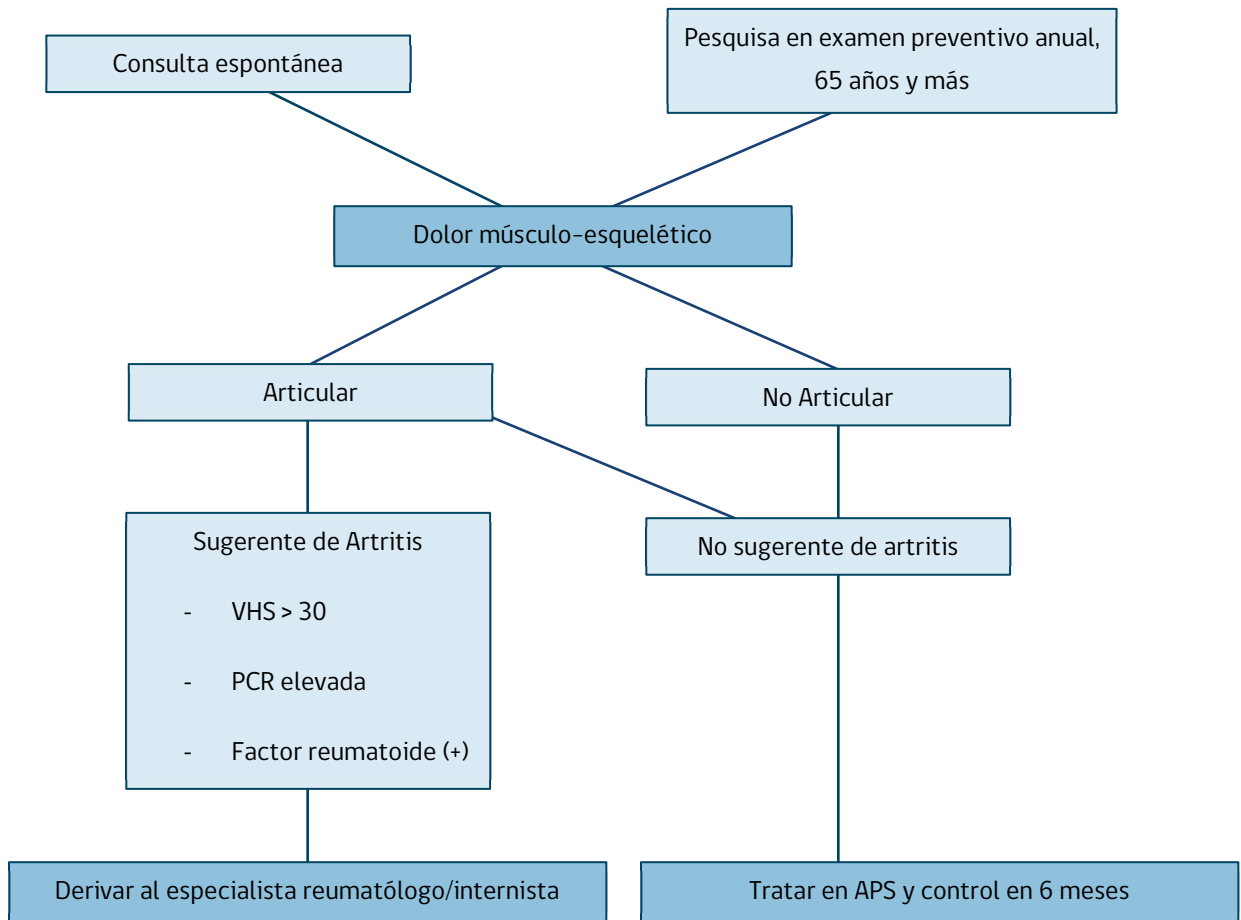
Consulta espontánea

Pesquisa en examen preventivo anual, 65 años y más

Dolor músculo-esquelético

Articular

No Articular

Sugerente de Artritis

- VHS > 30
- PCR elevada
- Factor reumatoide (+)

No sugerente de artritis

Derivar al especialista reumatólogo/internista

Tratar en APS y control en 6 meses